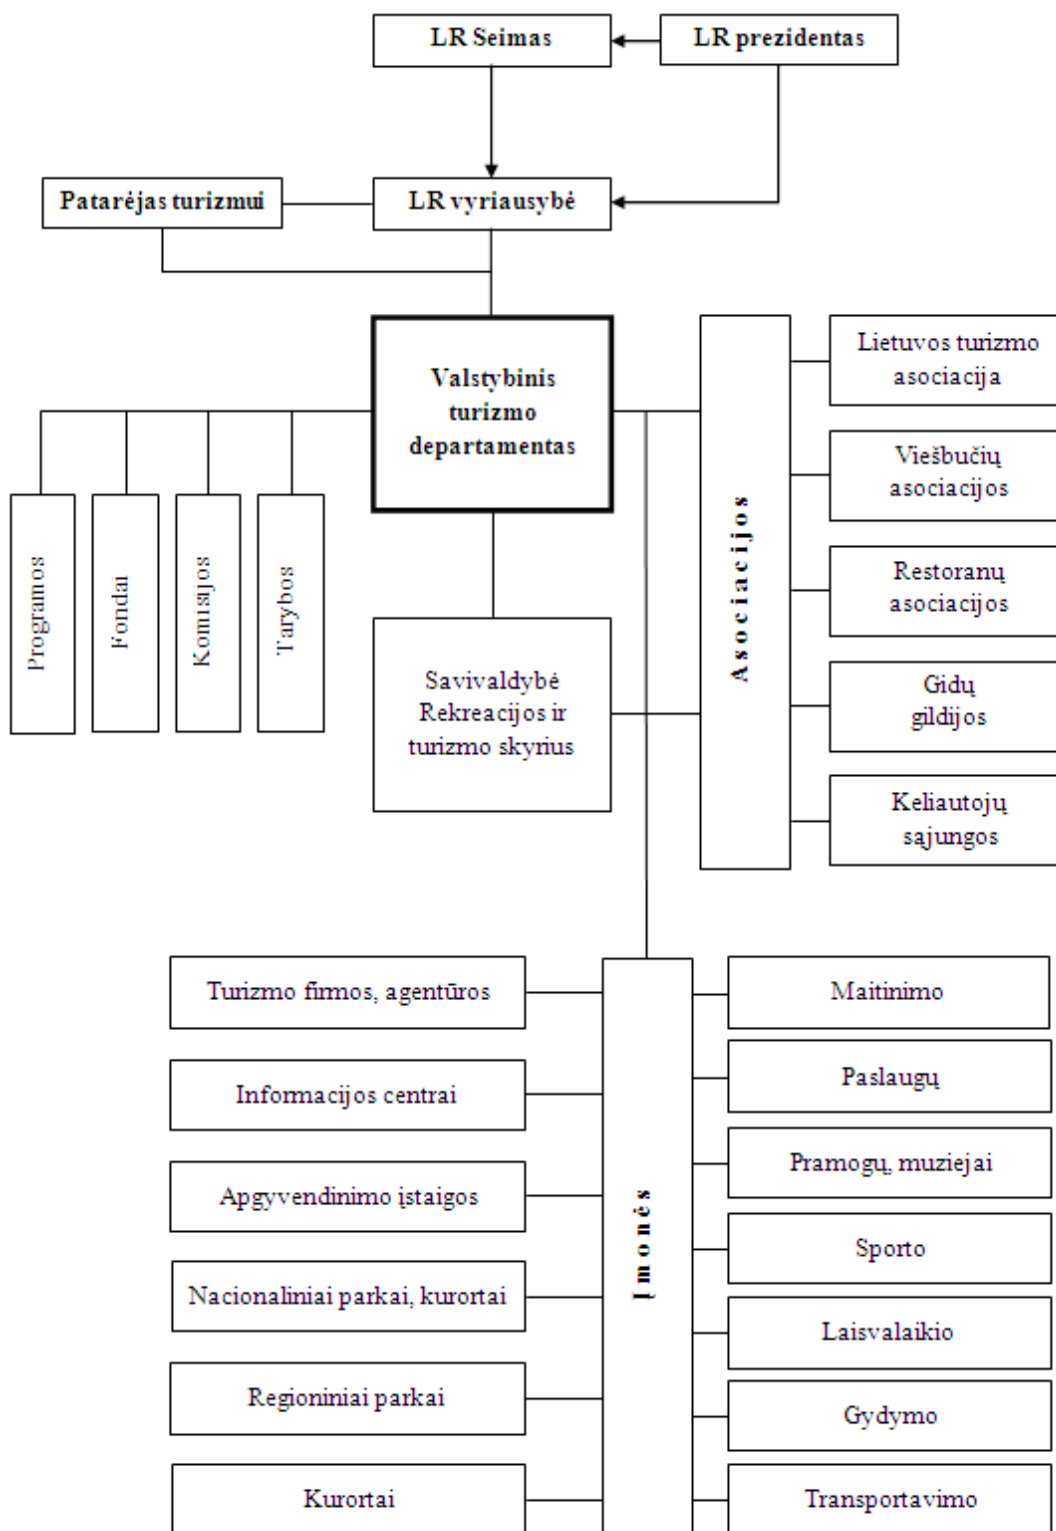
LR Seimas

LR prezidentas

Patarėjas turizmui

LR vyriausybė

Valstybinis turizmo departamentas

Programos

Fondai

Komisjos

Tarybos

Savivaldybė Rekreacijos ir turizmo skyrius

Asociacijos

Lietuvos turizmo asociacija

Viešbučių asociacijos

Restoranų asociacijos

Gidų gildijos

Keliautojų sąjungos

Įmonės

Turizmo firmos, agentūros

Informacijos centrai

Apgyvendinimo įstaigos

Nacionaliniai parkai, kurortai

Regioniniai parkai

Kurortai

Maitinimo

Paslaugų

Pramogų, muziejai

Sporto

Laisvalaikio

Gydymo

Transportavimo